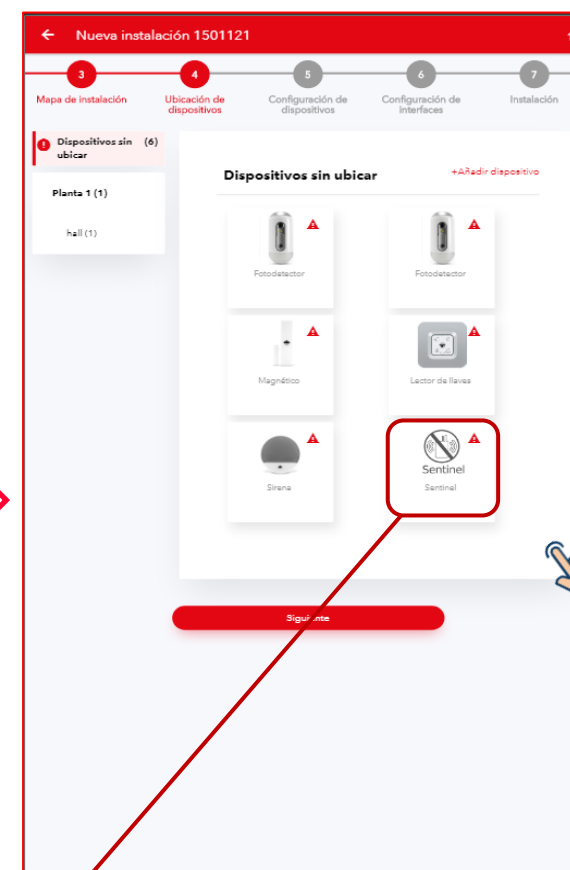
Nueva instalación 1501121

3
Mapa de instalación

4
Ubicación de dispositivos

5
Configuración de dispositivos

6
Configuración de interfaces

7
Instalación

Dispositivos sin ubicar (6)

Planta 1 (1)

hall (1)

Dispositivos sin ubicar

+Añadir dispositivo

Fotodetector

Fotodetector

Magnético

Lector de llaves

Sirena

Sentinel
Sentinel

Sigu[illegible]nte